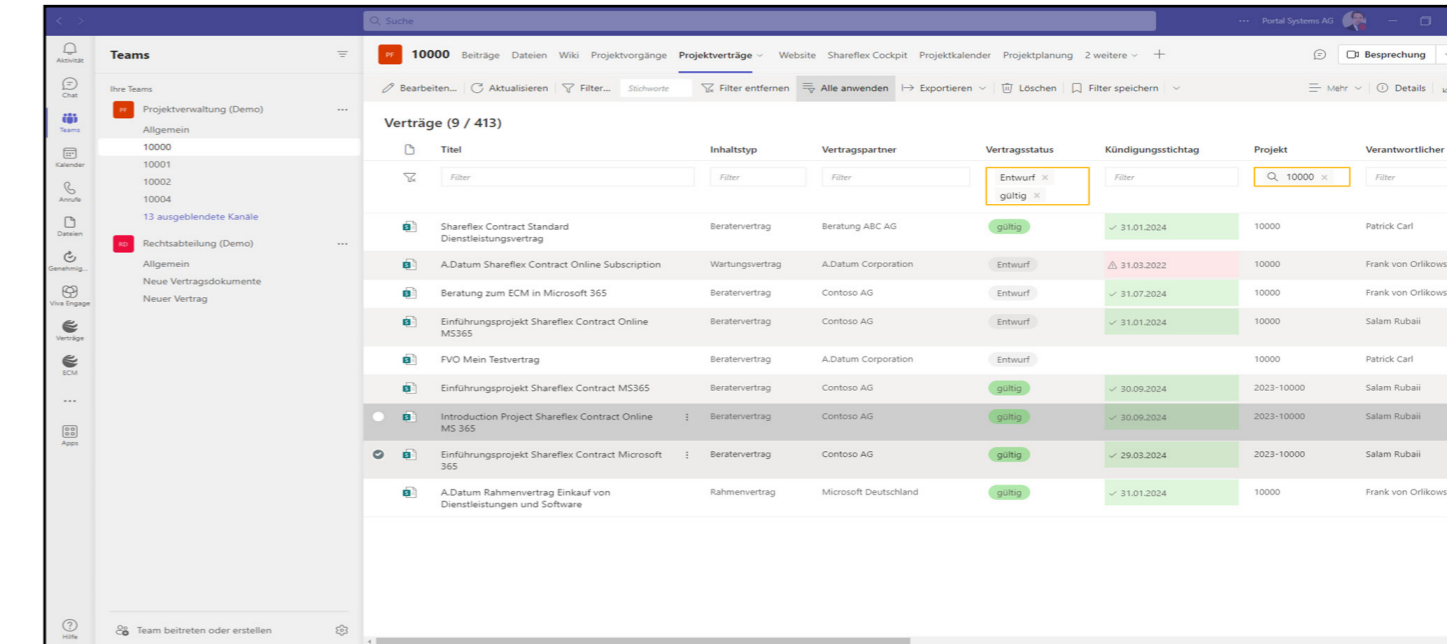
Suche

Portal Systems AG

Aktivität
Chat
Teams
Kalender
Anrufe
Dateien
Genehmig...
Viva Engage
Verträge
ECM
...
Apps
Hilfe

Teams

Ihre Teams
PF Projektverwaltung (Demo) ...
Allgemein
10000
10001
10002
10004
13 ausgeblendete Kanäle
RD Rechtsabteilung (Demo) ...
Allgemein
Neue Vertragsdokumente
Neuer Vertrag

Team beitreten oder erstellen

PF 10000 Beiträge Dateien Wiki Projektvorgänge Projektverträge Website Shareflex Cockpit Projektkalender Projektplanung 2 weitere +

Besprechung

Bearbeiten... | Aktualisieren | Filter... Stichworte | Filter entfernen | Alle anwenden | Exportieren | Löschen | Filter speichern

Mehr | Details

Verträge (9 / 413)

| | Titel | Inhaltstyp | Vertragspartner | Vertragsstatus | Kündigungsstichtag | Projekt | Verantwortlicher |
|---|---|---|---|---|---|---|---|
| | Filter | Filter | Filter | Entwurf × gültig × | Filter | 10000 × | Filter |
| | Shareflex Contract Standard Dienstleistungsvertrag | Beratervertrag | Beratung ABC AG | gültig | 31.01.2024 | 10000 | Patrick Carl |
| | A.Datum Shareflex Contract Online Subscription | Wartungsvertrag | A.Datum Corporation | Entwurf | 31.03.2022 | 10000 | Frank von Orlikows |
| | Beratung zum ECM in Microsoft 365 | Beratervertrag | Contoso AG | Entwurf | 31.07.2024 | 10000 | Frank von Orlikows |
| | Einführungsprojekt Shareflex Contract Online MS365 | Beratervertrag | Contoso AG | Entwurf | 31.01.2024 | 10000 | Salam Rubaii |
| | FVO Mein Testvertrag | Beratervertrag | A.Datum Corporation | Entwurf | | 10000 | Patrick Carl |
| | Einführungsprojekt Shareflex Contract MS365 | Beratervertrag | Contoso AG | gültig | 30.09.2024 | 2023-10000 | Salam Rubaii |
| | Introduction Project Shareflex Contract Online MS 365 | Beratervertrag | Contoso AG | gültig | 30.09.2024 | 2023-10000 | Salam Rubaii |
| | Einführungsprojekt Shareflex Contract Microsoft 365 | Beratervertrag | Contoso AG | gültig | 29.03.2024 | 2023-10000 | Salam Rubaii |
| | A.Datum Rahmenvertrag Einkauf von Dienstleistungen und Software | Rahmenvertrag | Microsoft Deutschland | gültig | 31.01.2024 | 10000 | Frank von Orlikows |